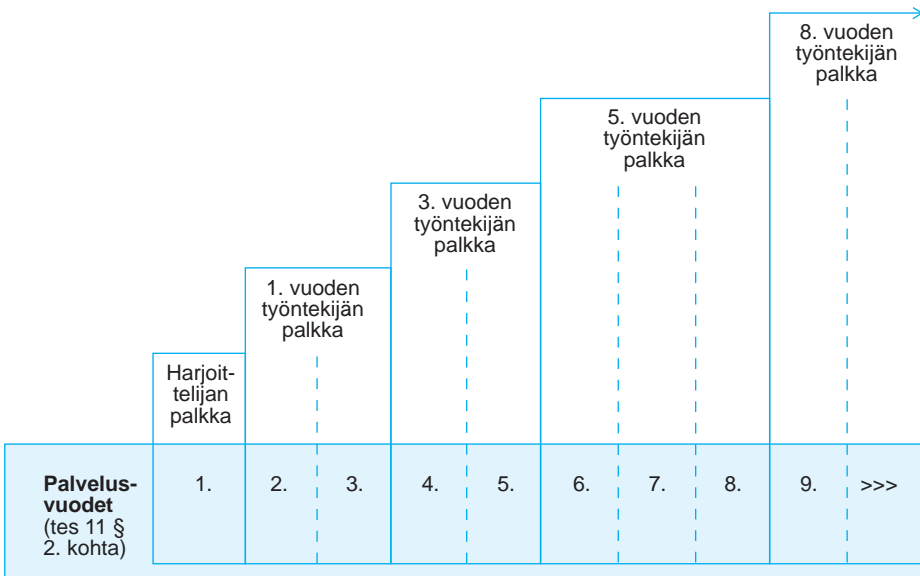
8. vuoden työntekijän palkka

5. vuoden työntekijän palkka

3. vuoden työntekijän palkka

1. vuoden työntekijän palkka

Harjoittelijan palkka

| **Palvelusvuodet** (tes 11 § 2. kohta) | 1. | 2. | 3. | 4. | 5. | 6. | 7. | 8. | 9. | >>> |
|---|---|---|---|---|---|---|---|---|---|---|